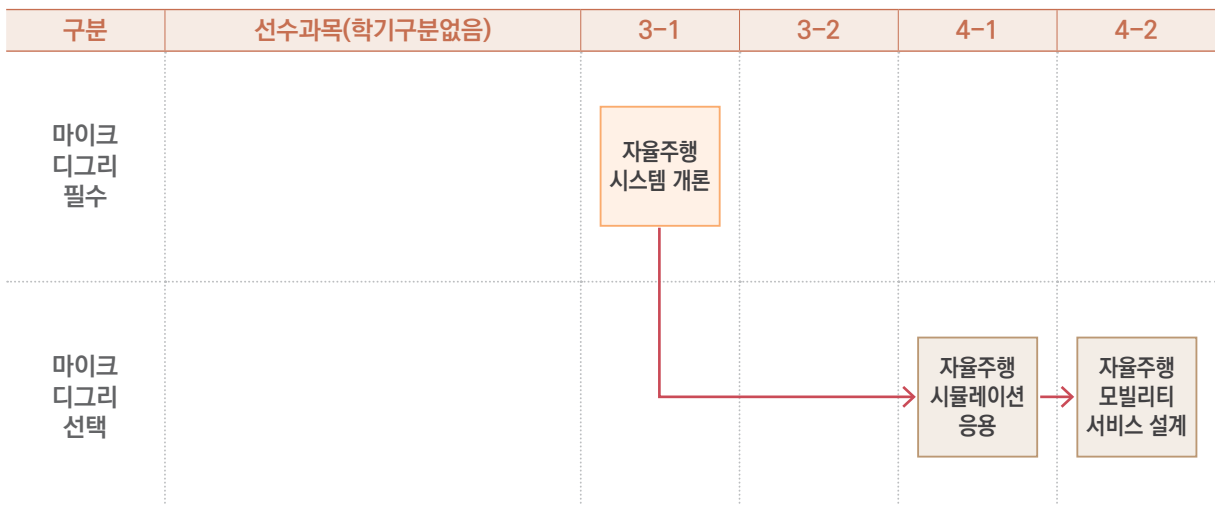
| 구분 | 선수과목(학기구분없음) | 3-1 | 3-2 | 4-1 | 4-2 |
|---|---|---|---|---|---|
| 마이크 디그리 필수 | | 자율주행 시스템 개론 | | | |
| 마이크 디그리 선택 | | | | 자율주행 시뮬레이션 응용 | 자율주행 모빌리티 서비스 설계 |